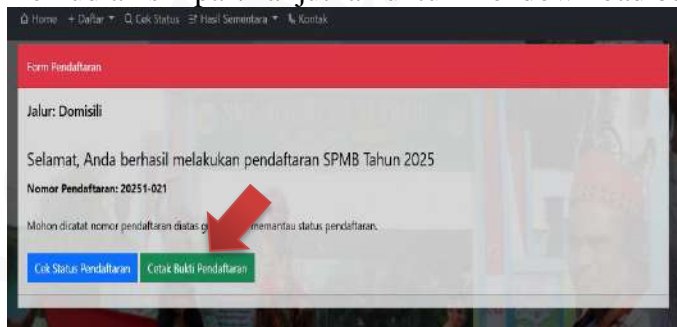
Home + Daftar ▾ Cek Status Hasil Sementara ▾ Kontak

Form Pendaftaran

Jalur: Domisili

Selamat, Anda berhasil melakukan pendaftaran SPMB Tahun 2025

Nomor Pendaftaran: 20251-021

Mohon dicatat nomor pendaftaran diatas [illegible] memantau status pendaftaran.

Cek Status Pendaftaran Cetak Bukti Pendaftaran